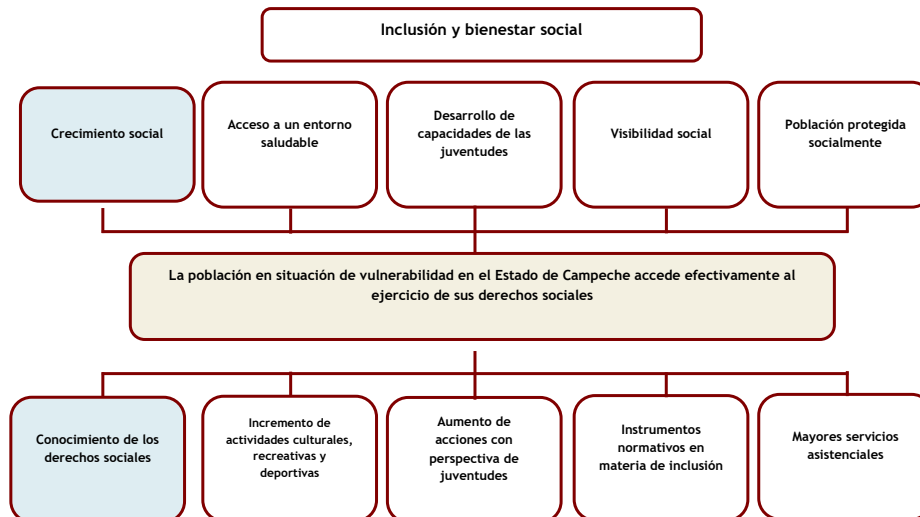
Inclusión y bienestar social

Crecimiento social

Acceso a un entorno saludable

Desarrollo de capacidades de las juventudes

Visibilidad social

Población protegida socialmente

La población en situación de vulnerabilidad en el Estado de Campeche accede efectivamente al ejercicio de sus derechos sociales

Conocimiento de los derechos sociales

Incremento de actividades culturales, recreativas y deportivas

Aumento de acciones con perspectiva de juventudes

Instrumentos normativos en materia de inclusión

Mayores servicios asistenciales